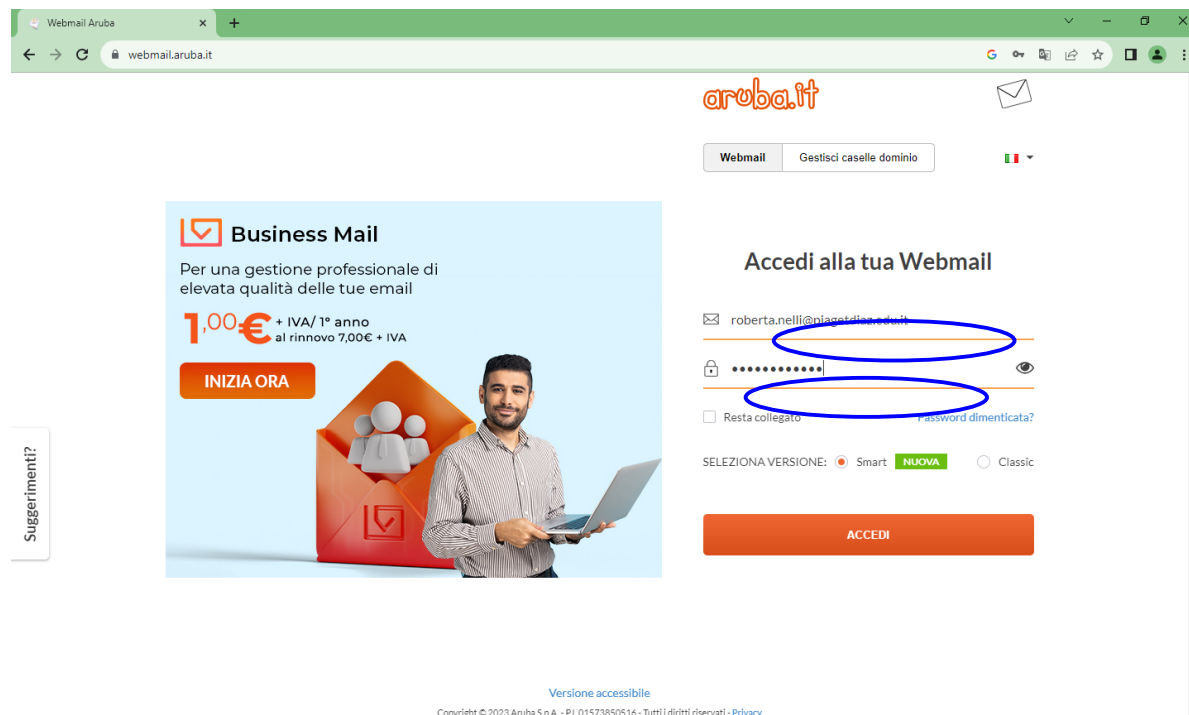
Webmail Aruba

webmail.aruba.it

aruba.it

Webmail | Gestisci caselle dominio

Business Mail

Per una gestione professionale di elevata qualità delle tue email

1,00€ + IVA/ 1° anno al rinnovo 7,00€ + IVA

INIZIA ORA

Suggerimenti?

Accedi alla tua Webmail

roberta.nelli@piagetdiaz.edu.it

••••••••••••

Resta collegato

Password dimenticata?

SELEZIONA VERSIONE: Smart NUOVA Classic

ACCEDI

Versione accessibile

Copyright © 2023 Aruba S.p.A. - P.I. 01573850516 - Tutti i diritti riservati - Privacy